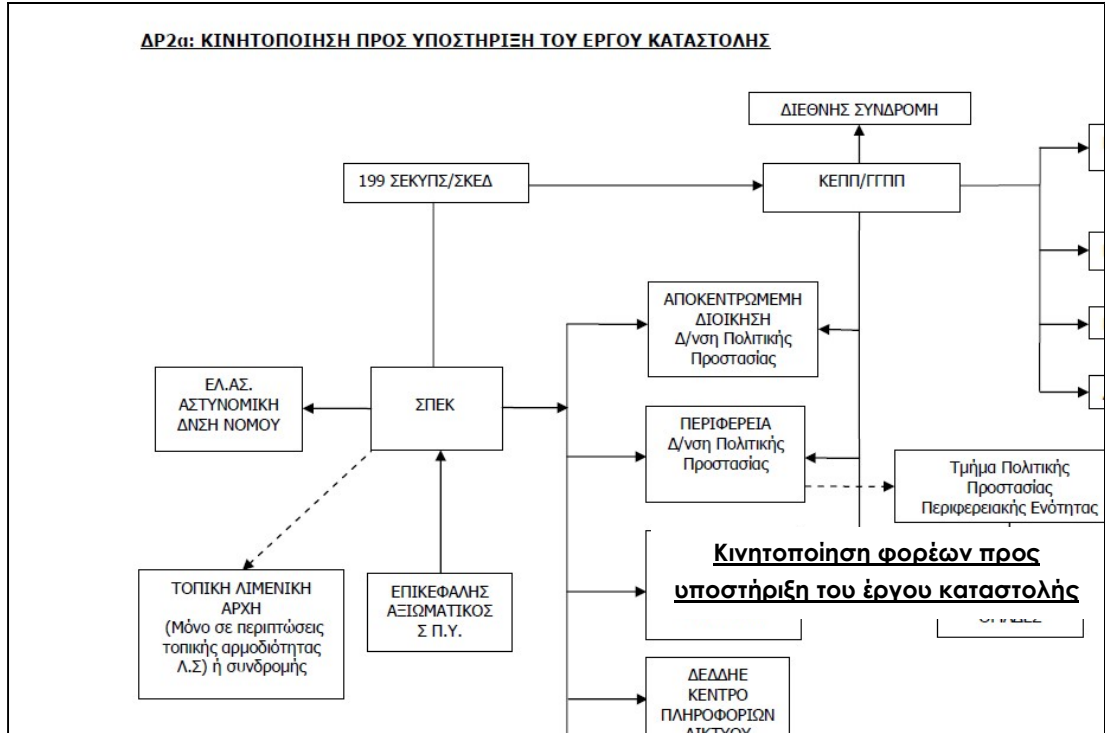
ΔΡ2α: ΚΙΝΗΤΟΠΟΙΗΣΗ ΠΡΟΣ ΥΠΟΣΤΗΡΙΞΗ ΤΟΥ ΕΡΓΟΥ ΚΑΤΑΣΤΟΛΗΣ

ΔΙΕΘΝΗΣ ΣΥΝΔΡΟΜΗ

199 ΣΕΚΥΠΣ/ΣΚΕΔ

ΚΕΠΠ/ΓΓΠΠ

ΑΠΟΚΕΝΤΡΩΜΕΝΗ ΔΙΟΙΚΗΣΗ Δ/νση Πολιτικής Προστασίας

ΕΛ.ΑΣ. ΑΣΤΥΝΟΜΙΚΗ ΔΝΣΗ ΝΟΜΟΥ

ΣΠΕΚ

ΠΕΡΙΦΕΡΕΙΑ Δ/νση Πολιτικής Προστασίας

Τμήμα Πολιτικής Προστασίας Περιφερειακής Ενότητας

Κινητοποίηση φορέων προς υποστήριξη του έργου καταστολής

ΤΟΠΙΚΗ ΛΙΜΕΝΙΚΗ ΑΡΧΗ (Μόνο σε περιπτώσεις τοπικής αρμοδιότητας Λ.Σ) ή συνδρομής

ΕΠΙΚΕΦΑΛΗΣ ΑΞΙΩΜΑΤΙΚΟΣ Σ Π.Υ.

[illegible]

ΔΕΔΔΗΕ ΚΕΝΤΡΟ ΠΛΗΡΟΦΟΡΙΩΝ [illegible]